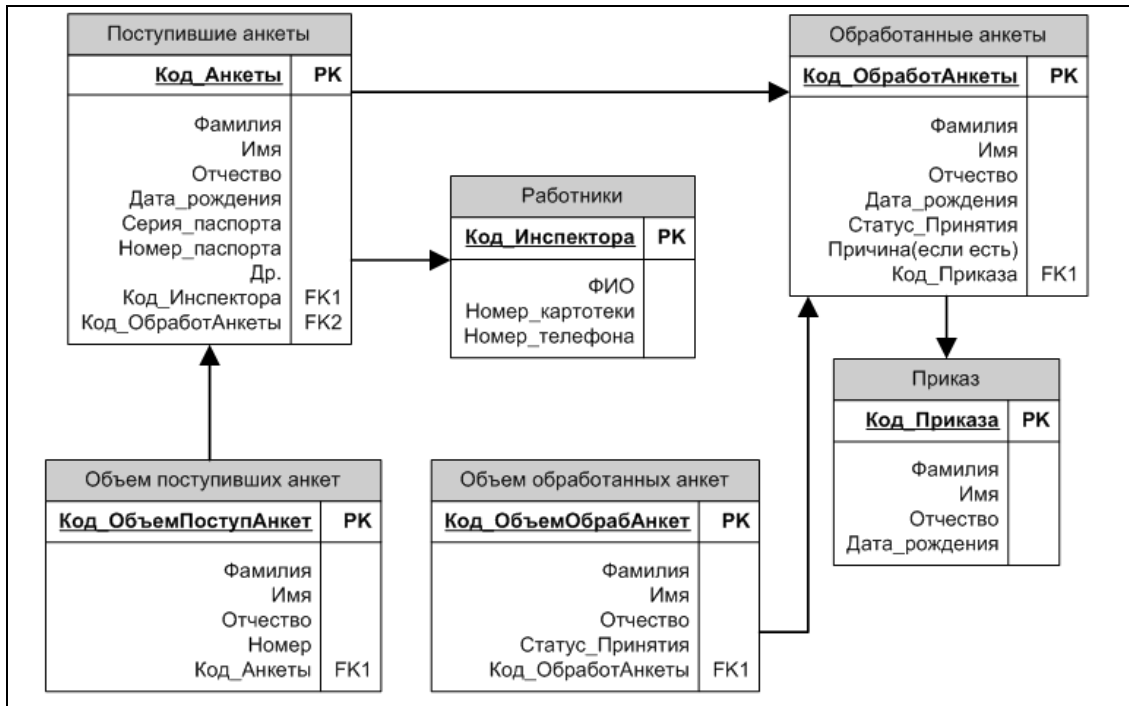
Поступившие анкеты

| Код_Анкеты | PK |
|---|---|
| Фамилия<br>Имя<br>Отчество<br>Дата_рождения<br>Серия_паспорта<br>Номер_паспорта<br>Др.<br>Код_Инспектора<br>Код_ОбработАнкеты | <br><br><br><br><br><br><br>FK1<br>FK2 |

Обработанные анкеты

| Код_ОбработАнкеты | PK |
|---|---|
| Фамилия<br>Имя<br>Отчество<br>Дата_рождения<br>Статус_Принятия<br>Причина(если есть)<br>Код_Приказа | <br><br><br><br><br><br>FK1 |

Работники

| Код_Инспектора | PK |
|---|---|
| ФИО<br>Номер_картотеки<br>Номер_телефона | |

Приказ

| Код_Приказа | PK |
|---|---|
| Фамилия<br>Имя<br>Отчество<br>Дата_рождения | |

Объем поступивших анкет

| Код_ОбъемПоступАнкет | PK |
|---|---|
| Фамилия<br>Имя<br>Отчество<br>Номер<br>Код_Анкеты | <br><br><br><br>FK1 |

Объем обработанных анкет

| Код_ОбъемОбрабАнкет | PK |
|---|---|
| Фамилия<br>Имя<br>Отчество<br>Статус_Принятия<br>Код_ОбработАнкеты | <br><br><br><br>FK1 |